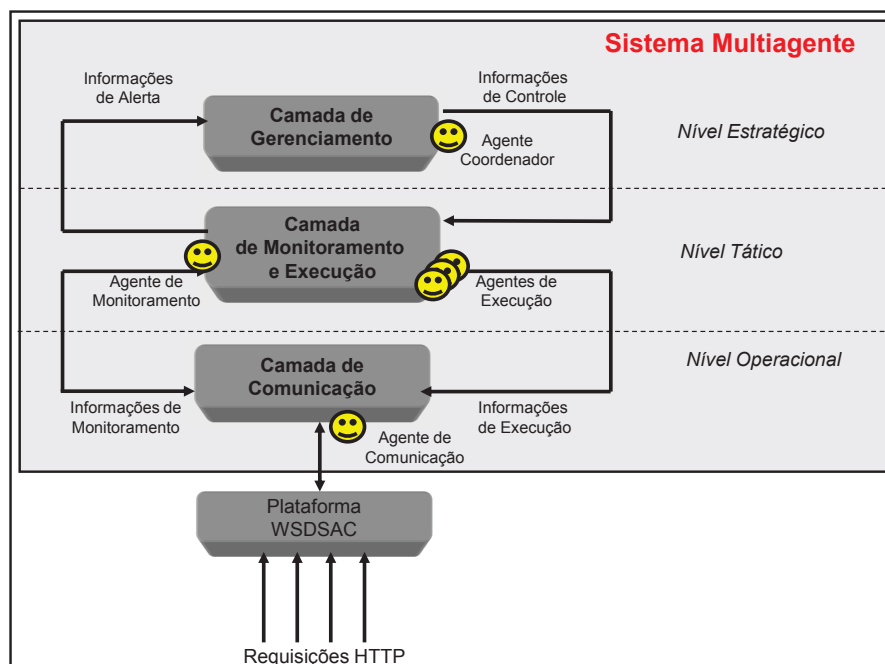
Sistema Multiagente

Informações de Alerta

Camada de Gerenciamento

Informações de Controle

Agente Coordenador

Nível Estratégico

Camada de Monitoramento e Execução

Nível Tático

Agente de Monitoramento

Agentes de Execução

Camada de Comunicação

Nível Operacional

Informações de Monitoramento

Informações de Execução

Agente de Comunicação

Plataforma WSDSAC

Requisições HTTP